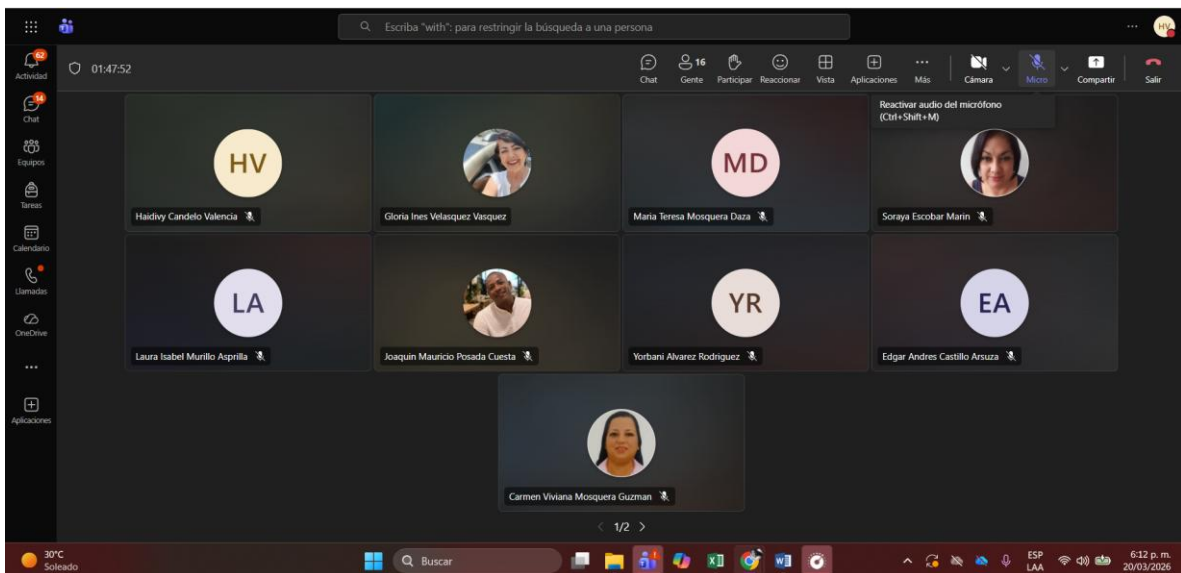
Escriba "with": para restringir la búsqueda a una persona

HV

62
Actividad

14
Chat

Equipos

Tareas

Calendario

Llamadas

OneDrive

...

Aplicaciones

01:47:52

Chat
16
Gente
Participar
Reaccionar
Vista
Aplicaciones
Más
Cámara
Micro
Compartir
Salir

Reactivar audio del micrófono (Ctrl+Shift+M)

HV
Haidivy Candelo Valencia

Gloria Ines Velasquez Vasquez

MD
Maria Teresa Mosquera Daza

Soraya Escobar Marin

LA
Laura Isabel Murillo Asprilla

Joaquin Mauricio Posada Cuesta

YR
Yorbani Alvarez Rodriguez

EA
Edgar Andres Castillo Arsuza

Carmen Viviana Mosquera Guzman

1/2

30°C
Soleado

Buscar

ESP
LAA

6:12 p. m.
20/03/2026